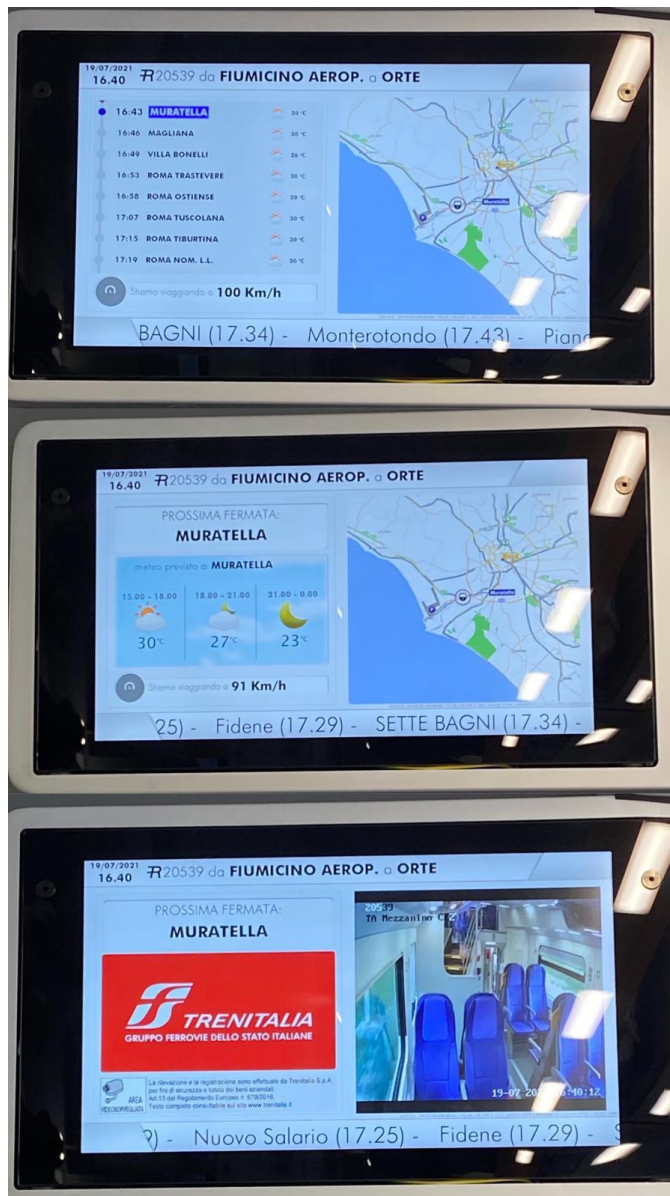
19/07/2021
16.40 R 20539 da FIUMICINO AEROP. a ORTE

16:43 MURATELLA 30 °C
16:46 MAGLIANA 30 °C
16:49 VILLA BONELLI 26 °C
16:53 ROMA TRASTEVERE 30 °C
16:56 ROMA OSTIENSE 30 °C
17:07 ROMA TUSCOLANA 30 °C
17:15 ROMA TIBURTINA 30 °C
17:19 ROMA NOM. L.L. 30 °C

Stiamo viaggiando a 100 Km/h

Muratella

BAGNI (17.34) - Monterotondo (17.43) - Pian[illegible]

19/07/2021
16.40 R 20539 da FIUMICINO AEROP. a ORTE

PROSSIMA FERMATA:
MURATELLA

meteo previsto a: MURATELLA
15.00 - 18.00 18.00 - 21.00 21.00 - 0.00
30°C 27°C 23°C

Stiamo viaggiando a 91 Km/h

Muratella

25) - Fidene (17.29) - SETTE BAGNI (17.34) -

19/07/2021
16.40 R 20539 da FIUMICINO AEROP. a ORTE

PROSSIMA FERMATA:
MURATELLA

TRENITALIA
GRUPPO FERROVIE DELLO STATO ITALIANE

AREA VIDEOSORVEGLIATA
La rilevazione e la registrazione sono effettuate da Trenitalia S.p.A. per fini di sicurezza e tutela dei beni aziendali. Art.13 del Regolamento Europeo n. 679/2016. Testo completo consultabile sul sito www.trenitalia.it

20539
TN Mezzanino C2
19-07 20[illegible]:40:12

?) - Nuovo Salario (17.25) - Fidene (17.29) -